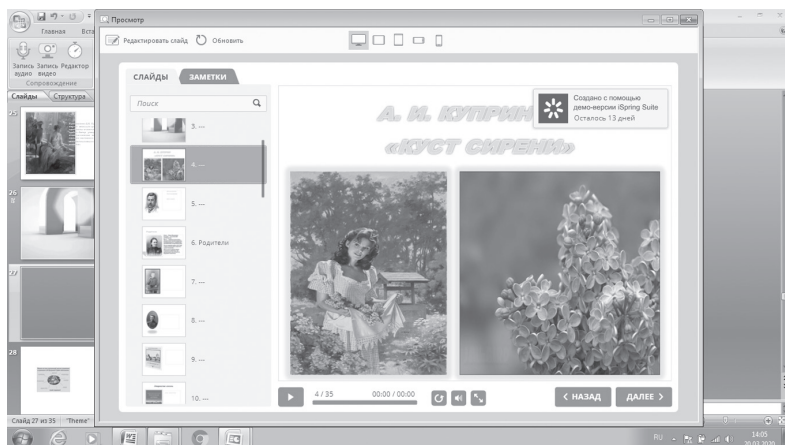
Главная Вста
Запись аудио Запись видео Редактор
Сопровождение
Слайды Структура
25
26
27
28
Слайд 27 из 35 "Theme"
Просмотр
Редактировать слайд Обновить
СЛАЙДЫ ЗАМЕТКИ
Поиск
3. ---
4. ---
5. ---
6. Родители
7. ---
8. ---
9. ---
10. ---
А. И. КУПРИН
«КУСТ СИРЕНИ»
Создано с помощью демо-версии iSpring Suite
Осталось 13 дней
4 / 35
00:00 / 00:00
< НАЗАД
ДАЛЕЕ >
RU
14:05